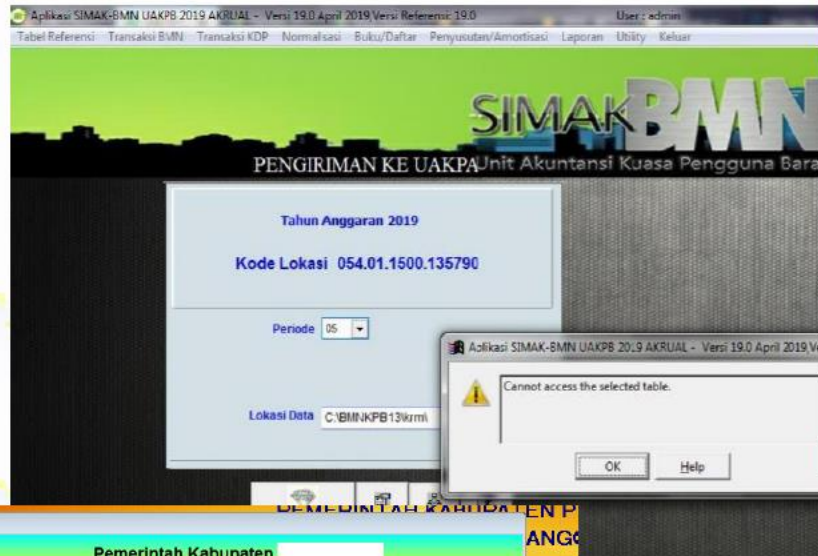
Aplikasi SIMAK-BMN UAKPB 2019 AKRUAL - Versi 19.0 April 2019 Versi Referensi 19.0 User : admin

Tabel Referensi Transaksi BMN Transaksi KDP Normalisasi Buku/Daftar Penyusutan/Amortisasi Laporan Utility Keluar

SIMAK BMN

PENGIRIMAN KE UAKPA Unit Akuntansi Kuasa Pengguna Bara

Tahun Anggaran 2019

Kode Lokasi 054.01.1500.135790

Periode 05

Lokasi Data C:\BMNKPB13\krm\

Aplikasi SIMAK-BMN UAKPB 2019 AKRUAL - Versi 19.0 April 2019 Ve

Cannot access the selected table.

OK Help

PEMERINTAH KABUPATEN P

ANG

Pemerintah Kabupaten